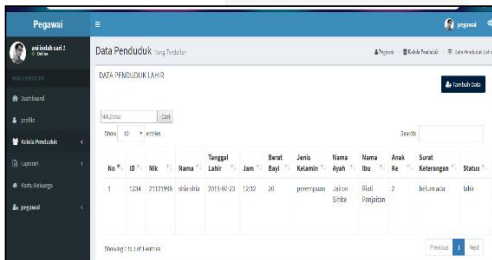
Pegawai
≡
pegawai
sri indah sari 2
● Online
MAIN NAVIGATION
Dashboard
profile
Kelola Penduduk
Laporan
Kartu Keluarga
pegawai
Data Penduduk Yang Terdaftar
Pegawai Kelola Penduduk Data Penduduk Lahir
DATA PENDUDUK LAHIR
Tambah Data
Nik,Desa
Cari
Show 10 entries
Search:

| No | ID | Nik | Nama | Tanggal Lahir | Jam | Berat Bayi | Jenis Kelamin | Nama Ayah | Nama Ibu | Anak Ke | Surat Keterangan | Status |
|---|---|---|---|---|---|---|---|---|---|---|---|---|
| 1 | 1234 | 21121916 | shila shila | 2019-07-23 | 12:12 | 20 | perempuan | Jarion Sihite | Risti Panjaitan | 2 | belum ada | lahir |

Showing 1 to 1 of 1 entries
Previous 1 Next